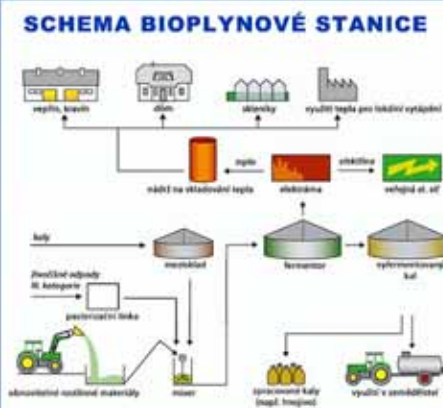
SCHEMA BIOPLYNOVÉ STANICE

vepřín, kravín

dům

skleníky

využití tepla pro lokální vytápění

teplo

elektřina

nádrž na skladování tepla

elektrárna

veřejná el. síť

kaly

meziskládka

fermentor

vyfermentovaný kal

živočišné odpady III. kategorie

pasterizační linka

obnovitelné rostlinné materiály

mixer

zpracované kaly (např. hnojivo)

využití v zemědělství